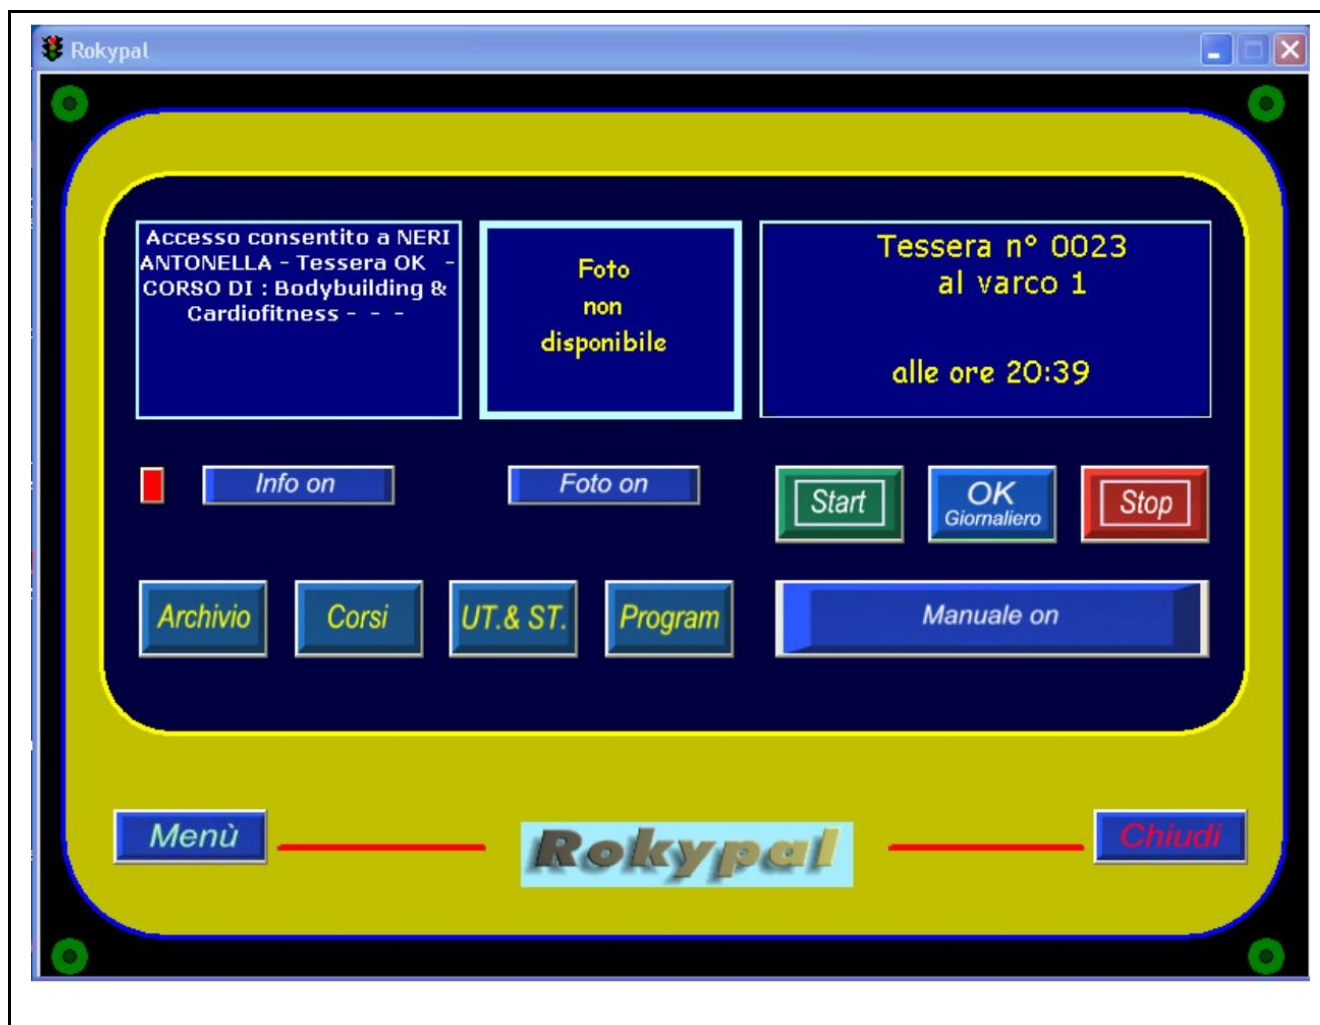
Rokypal

Accesso consentito a NERI ANTONELLA - Tessera OK - CORSO DI : Bodybuilding & Cardiofitness - - -

Foto
non
disponibile

Tessera n° 0023
al varco 1

alle ore 20:39

Info on

Foto on

Start

OK
Giornaliero

Stop

Archivio

Corsi

UT.& ST.

Program

Manuale on

Menù

Rokypal

Chiudi